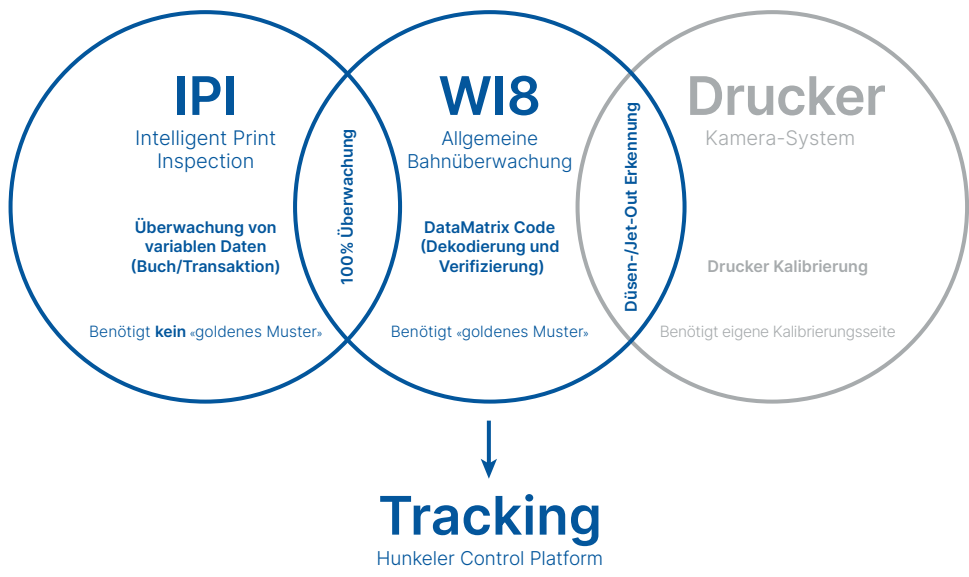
IPI
Intelligent Print Inspection

Überwachung von variablen Daten (Buch/Transaktion)

Benötigt kein «goldenes Muster»

100% Überwachung

WI8
Allgemeine Bahnüberwachung

DataMatrix Code (Dekodierung und Verifizierung)

Benötigt «goldenes Muster»

Düsen-/Jet-Out Erkennung

Drucker
Kamera-System

Drucker Kalibrierung

Benötigt eigene Kalibrierungsseite

Tracking
Hunkeler Control Platform